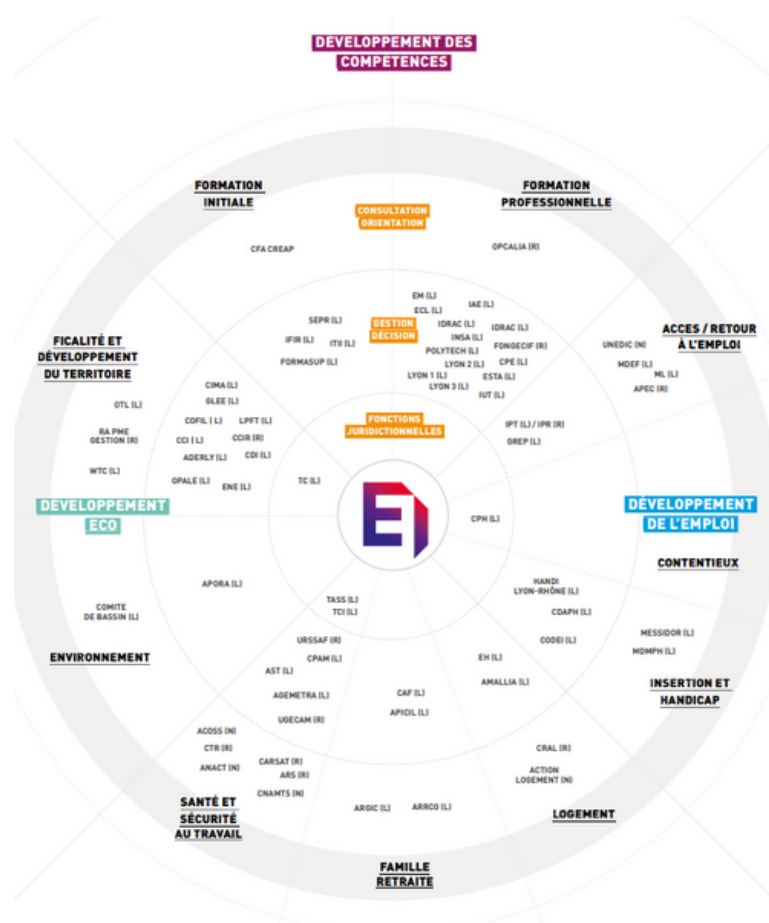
DÉVELOPPEMENT DES COMPÉTENCES

FORMATION INITIALE

FORMATION PROFESSIONNELLE

CONSULTATION ORIENTATION

CFA CREAP

OPCALIA (R)

EM (L)
ECL (L)
IAE (L)
SEPR (L)
GESTION DÉCISION
IDRAC (L)
IDRAC (L)
IFIR (L)
ITII (L)
INSA (L)
FONGECIF (R)
POLYTECH (L)
LYON 2 (L)
CPE (L)
FORMASUP (L)
LYON 1 (L)
ESTA (L)
LYON 3 (L)
IUT (L)

FICALITÉ ET DÉVELOPPEMENT DU TERRITOIRE

ACCES / RETOUR À L'EMPLOI

UNEDIC (N)
MDEF (L)
ML (L)
APEC (R)

CIMA (L)
GLEE (L)
OTL (L)
COFIL ( L)
LPFT (L)
RA PME GESTION (R)
CCI ( L)
CCIR (R)
ADERLY (L)
CDI (L)
WTC (L)

FONCTIONS JURIDICTIONNELLES

IPT (L) / IPR (R)
GREP (L)

OPALE (L)
ENE (L)
TC (L)

DÉVELOPPEMENT ECO

DÉVELOPPEMENT DE L'EMPLOI

CPH (L)

CONTENTIEUX

APORA (L)

HANDI LYON-RHÔNE (L)
CDAPH (L)
CODEI (L)

COMITE DE BASSIN (L)

TASS (L)
TCI (L)

MESSIDOR (L)
MDMPH (L)

ENVIRONNEMENT

URSSAF (R)
CPAM (L)
AST (L)
AGEMETRA (L)
UGECAM (R)

EH (L)
AMALLIA (L)

INSERTION ET HANDICAP

CAF (L)
APICIL (L)

ACOSS (N)
CTR (R)
ANACT (N)
CARSAT (R)
ARS (R)
CNAMTS (N)

CRAL (R)
ACTION LOGEMENT (N)

SANTÉ ET SÉCURITÉ AU TRAVAIL

ARGIC (L)
ARRCO (L)

LOGEMENT

FAMILLE RETRAITE